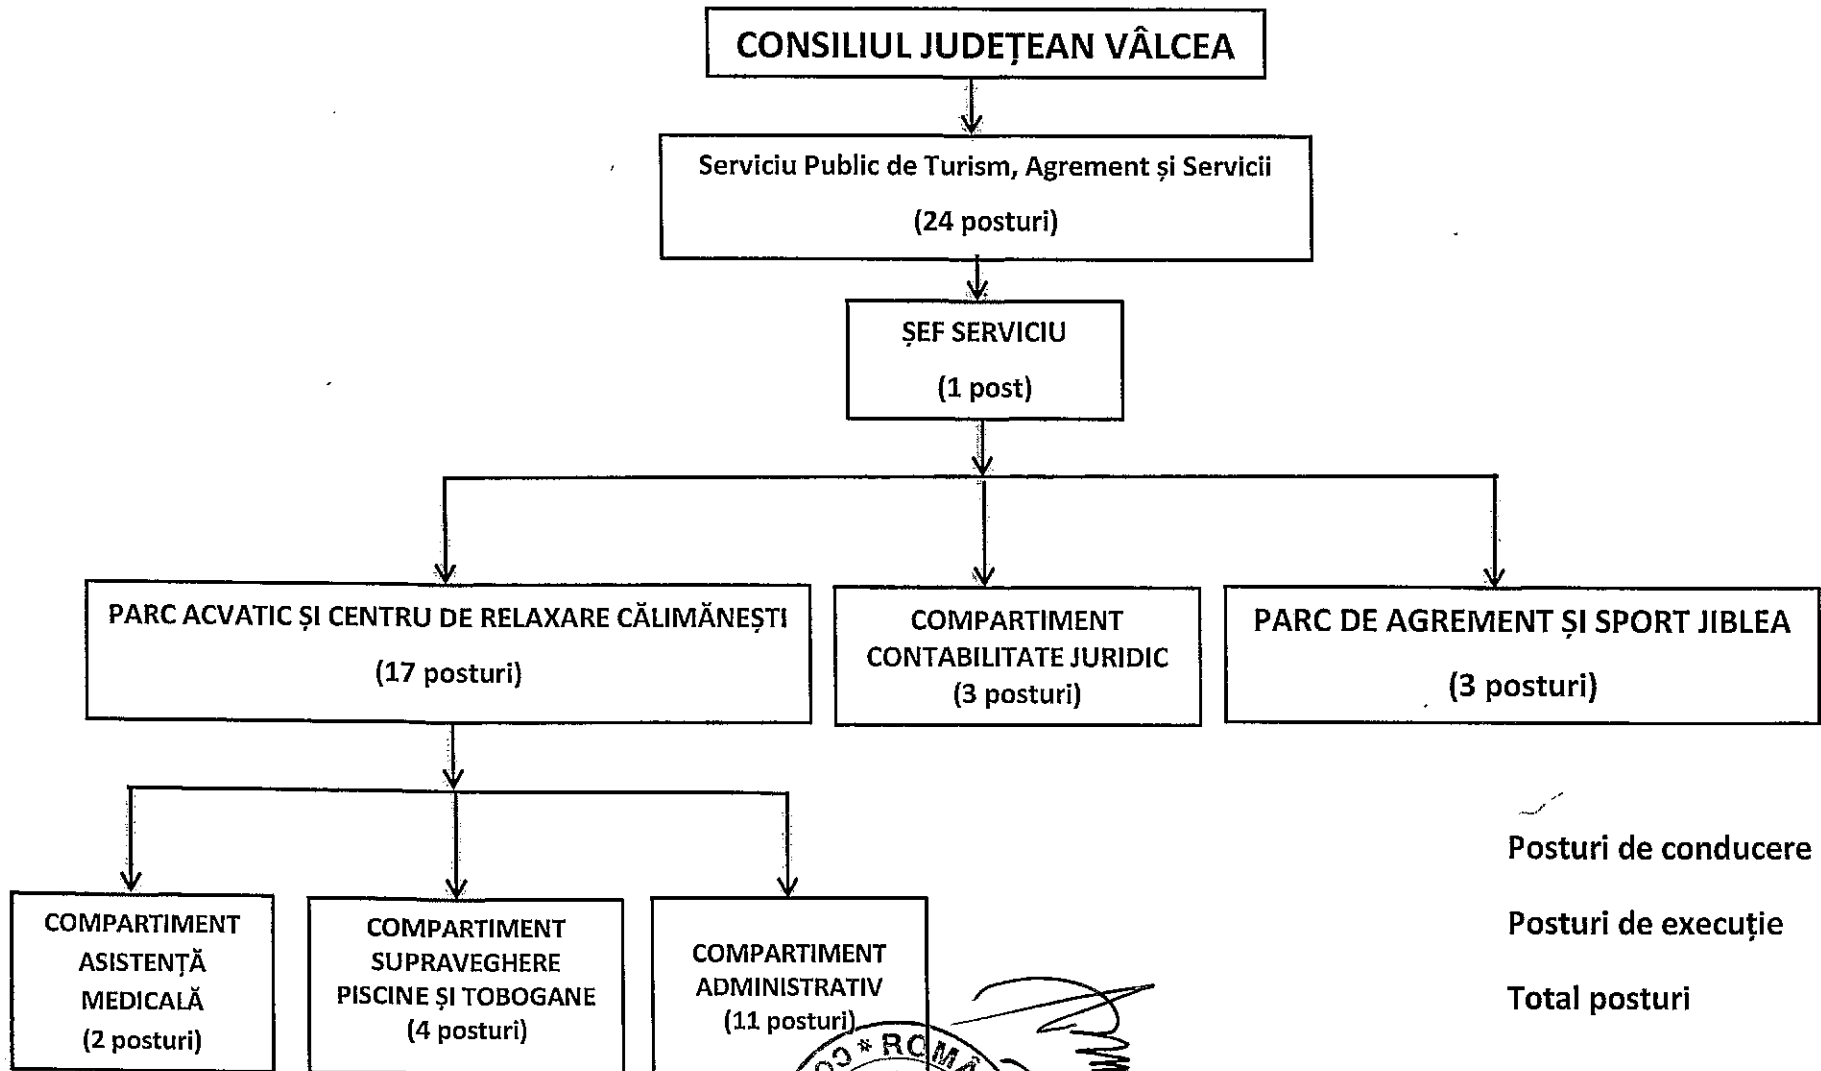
CONSILIUL JUDEȚEAN VÂLCEA

Serviciu Public de Turism, Agrement și Servicii

(24 posturi)

ȘEF SERVICIU

(1 post)

PARC ACVATIC ȘI CENTRU DE RELAXARE CĂLIMĂNEȘTI

(17 posturi)

COMPARTIMENT CONTABILITATE JURIDIC

(3 posturi)

PARC DE AGREMENT ȘI SPORT JIBLEA

(3 posturi)

COMPARTIMENT ASISTENȚĂ MEDICALĂ

(2 posturi)

COMPARTIMENT SUPRAVEGHERE PISCINE ȘI TOBOGANE

(4 posturi)

COMPARTIMENT ADMINISTRATIV

(11 posturi)

Posturi de conducere

Posturi de execuție

Total posturi

ROMÂ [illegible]